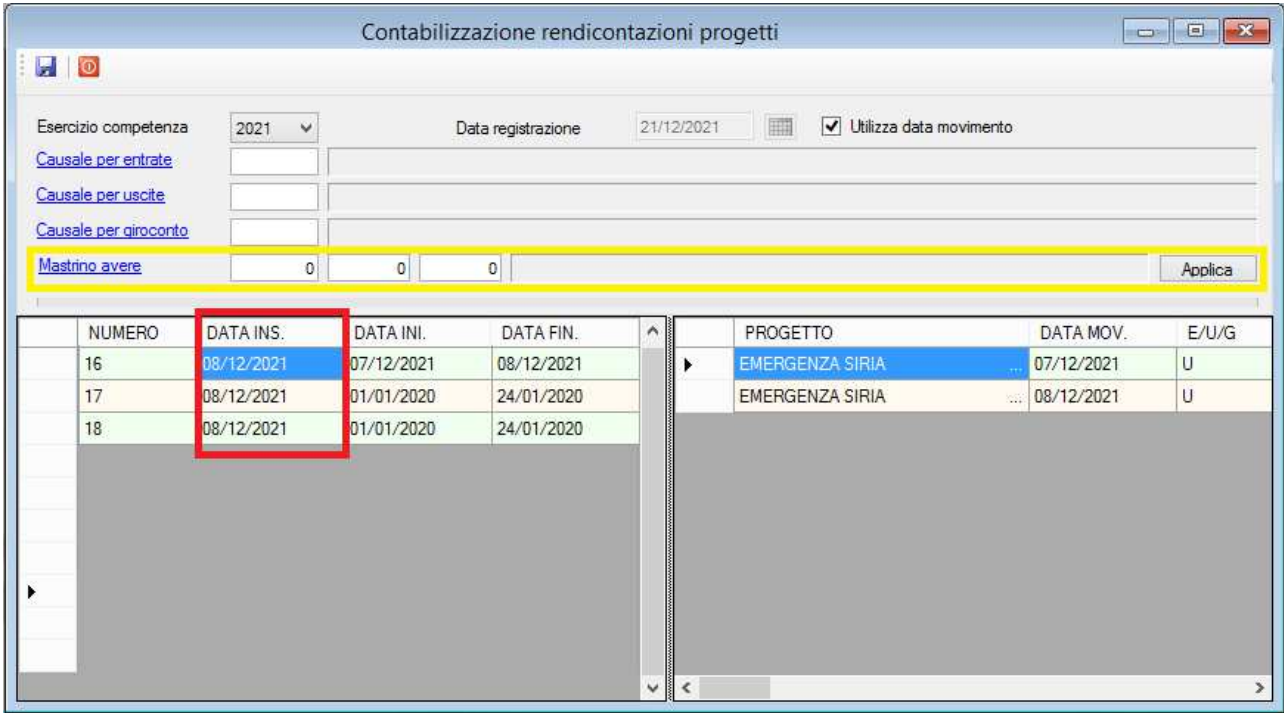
Contabilizzazione rendicontazioni progetti

Esercizio competenza 2021

Data registrazione 21/12/2021

Utilizza data movimento

Causale per entrate

Causale per uscite

Causale per giroconto

Mastrino avere 0 0 0

Applica

| NUMERO | DATA INS. | DATA INI. | DATA FIN. |
|---|---|---|---|
| 16 | 08/12/2021 | 07/12/2021 | 08/12/2021 |
| 17 | 08/12/2021 | 01/01/2020 | 24/01/2020 |
| 18 | 08/12/2021 | 01/01/2020 | 24/01/2020 |

| PROGETTO | DATA MOV. | E/U/G |
|---|---|---|
| EMERGENZA SIRIA | 07/12/2021 | U |
| EMERGENZA SIRIA | 08/12/2021 | U |